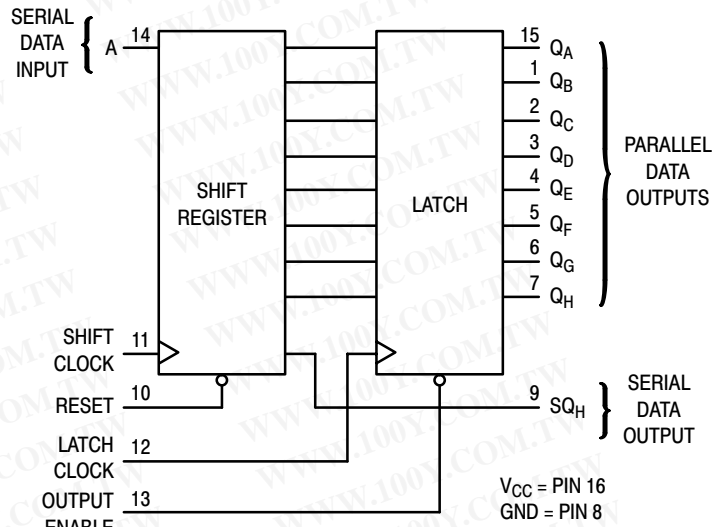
SERIAL DATA INPUT A 14

SHIFT REGISTER

LATCH

15 $Q_A$
1 $Q_B$
2 $Q_C$
3 $Q_D$
4 $Q_E$
5 $Q_F$
6 $Q_G$
7 $Q_H$

PARALLEL DATA OUTPUTS

SHIFT CLOCK 11

RESET 10

9 $SQ_H$

SERIAL DATA OUTPUT

LATCH CLOCK 12

OUTPUT ENABLE 13

$V_{CC}$ = PIN 16
GND = PIN 8

WWW.100Y.COM.TW